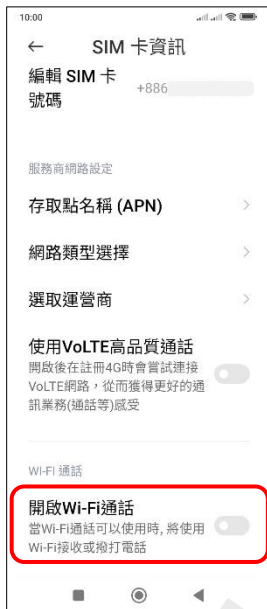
10:00

← SIM 卡資訊

編輯 SIM 卡號碼 +886

服務商網路設定

存取點名稱 (APN)

網路類型選擇

選取運營商

使用VoLTE高品質通話
開啟後在註冊4G時會嘗試連接VoLTE網路，從而獲得更好的通訊業務(通話等)感受

WI-FI 通話

開啟Wi-Fi通話
當Wi-Fi通話可以使用時，將使用Wi-Fi接收或撥打電話